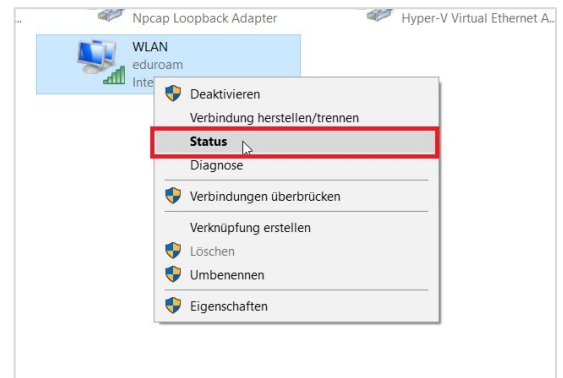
Npcap Loopback Adapter

Hyper-V Virtual Ethernet A...

WLAN
eduroam
Inte

Deaktivieren
Verbindung herstellen/trennen
Status
Diagnose
Verbindungen überbrücken
Verknüpfung erstellen
Löschen
Umbenennen
Eigenschaften